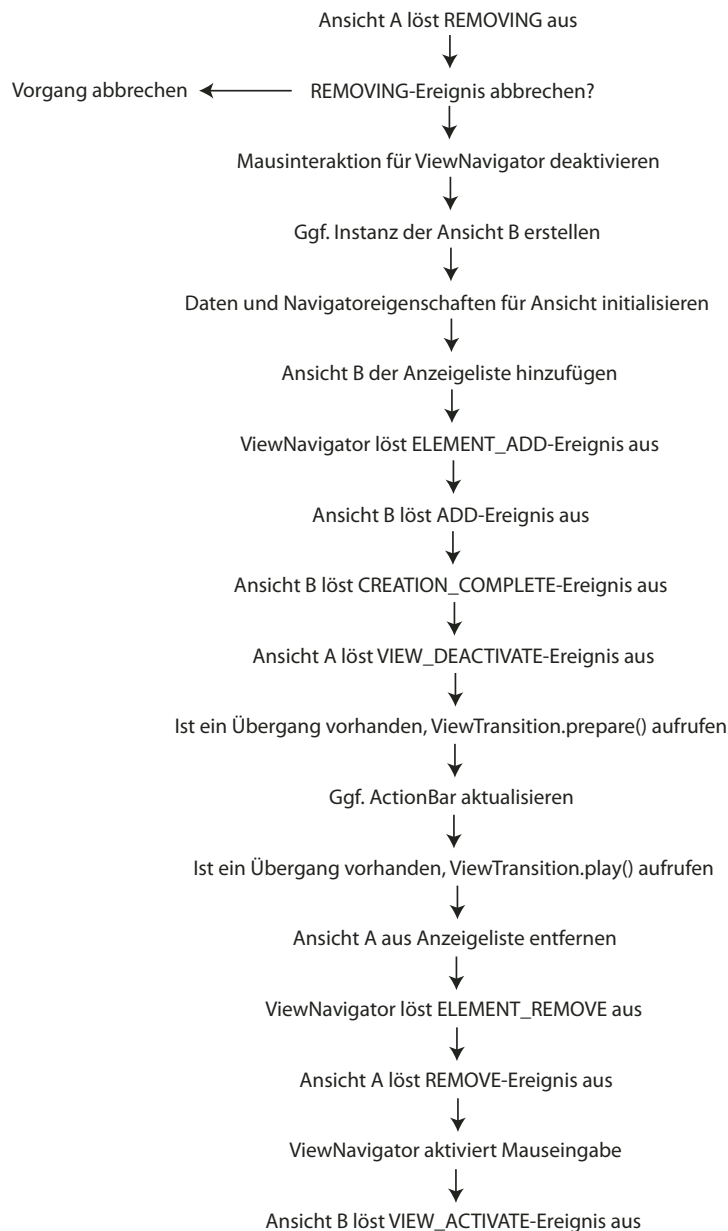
Ansicht A löst REMOVING aus

REMOVING-Ereignis abbrechen?

Vorgang abbrechen

Mausinteraktion für ViewNavigator deaktivieren

Ggf. Instanz der Ansicht B erstellen

Daten und Navigatoreigenschaften für Ansicht initialisieren

Ansicht B der Anzeigeliste hinzufügen

ViewNavigator löst ELEMENT_ADD-Ereignis aus

Ansicht B löst ADD-Ereignis aus

Ansicht B löst CREATION_COMPLETE-Ereignis aus

Ansicht A löst VIEW_DEACTIVATE-Ereignis aus

Ist ein Übergang vorhanden, ViewTransition.prepare() aufrufen

Ggf. ActionBar aktualisieren

Ist ein Übergang vorhanden, ViewTransition.play() aufrufen

Ansicht A aus Anzeigeliste entfernen

ViewNavigator löst ELEMENT_REMOVE aus

Ansicht A löst REMOVE-Ereignis aus

ViewNavigator aktiviert Mauseingabe

Ansicht B löst VIEW_ACTIVATE-Ereignis aus